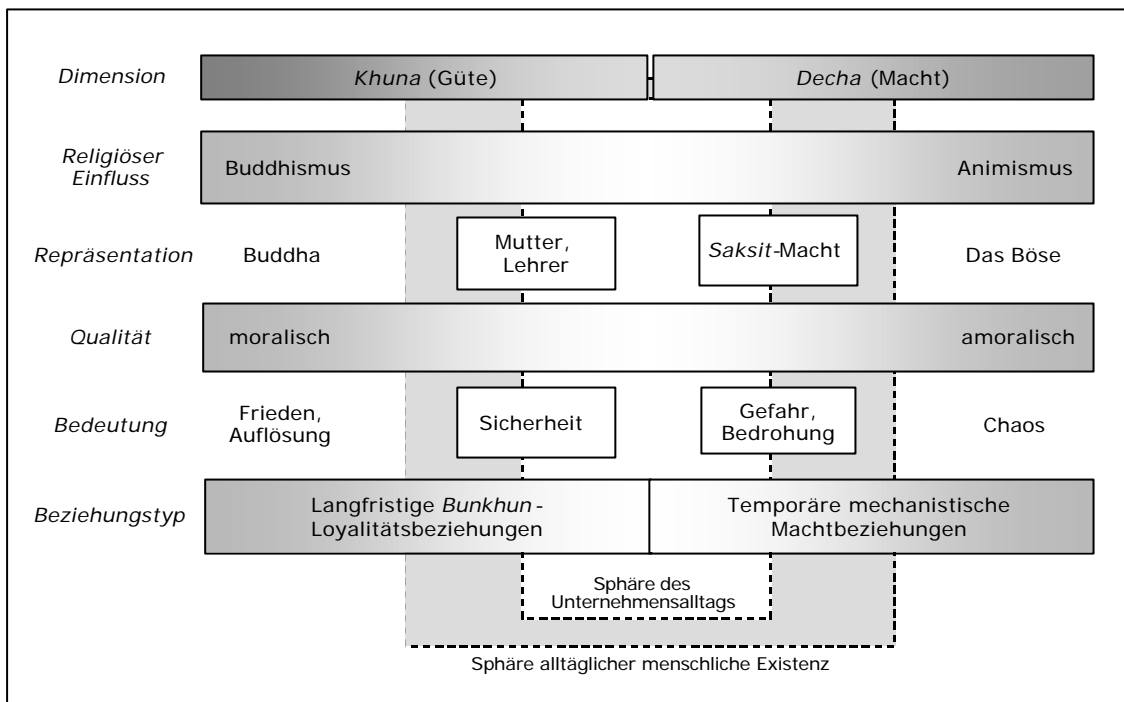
| | | | | |
|---|---|---|---|---|
| *Dimension* | *Khuna* (Güte) | | *Decha* (Macht) | |
| *Religiöser Einfluss* | Buddhismus | | | Animismus |
| *Repräsentation* | Buddha | Mutter, Lehrer | *Saksit*-Macht | Das Böse |
| *Qualität* | moralisch | | | amoralisch |
| *Bedeutung* | Frieden, Auflösung | Sicherheit | Gefahr, Bedrohung | Chaos |
| *Beziehungstyp* | Langfristige *Bunkhun*-Loyalitätsbeziehungen | | Temporäre mechanistische Machtbeziehungen | |

Sphäre des Unternehmensalltags

Sphäre alltäglicher menschliche Existenz